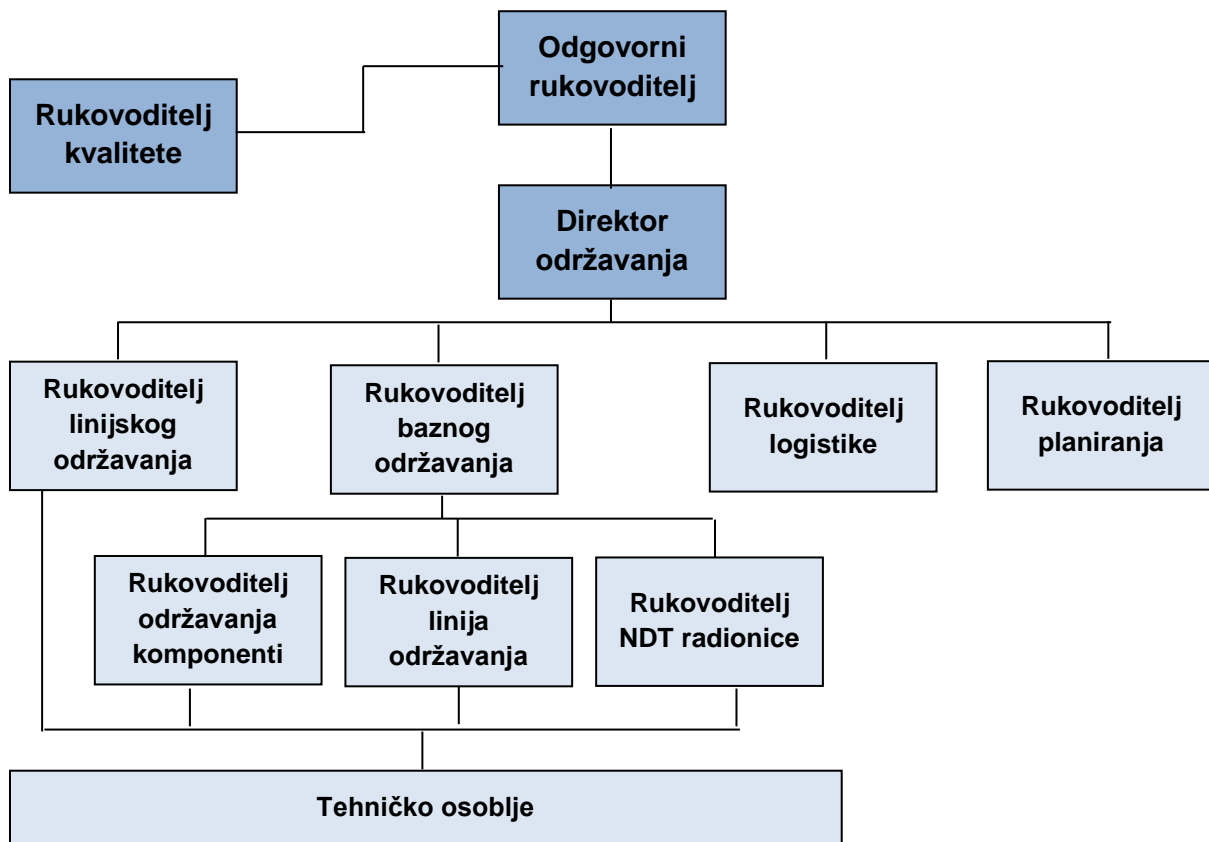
Odgovorni rukovoditelj

Rukovoditelj kvalitete

Direktor održavanja

Rukovoditelj linijskog održavanja

Rukovoditelj baznog održavanja

Rukovoditelj logistike

Rukovoditelj planiranja

Rukovoditelj održavanja komponenti

Rukovoditelj linija održavanja

Rukovoditelj NDT radionice

Tehničko osoblje